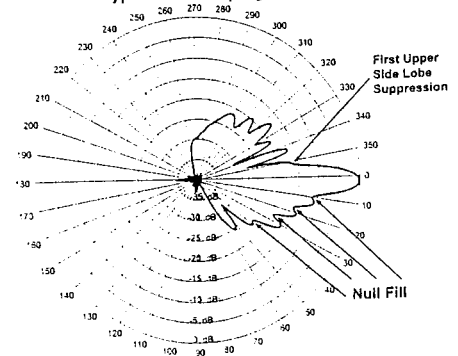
250 260 270 280 290 300 310 320 330 340 350 0 10 20 30 40 50 60 70 80 90 100 110 120 130 140 150 160 170 180 190 200 210 220 230 240

First Upper Side Lobe Suppression

-35 dB
-30 dB
-25 dB
-20 dB
-15 dB
-10 dB
-5 dB
0 dB

Null Fill